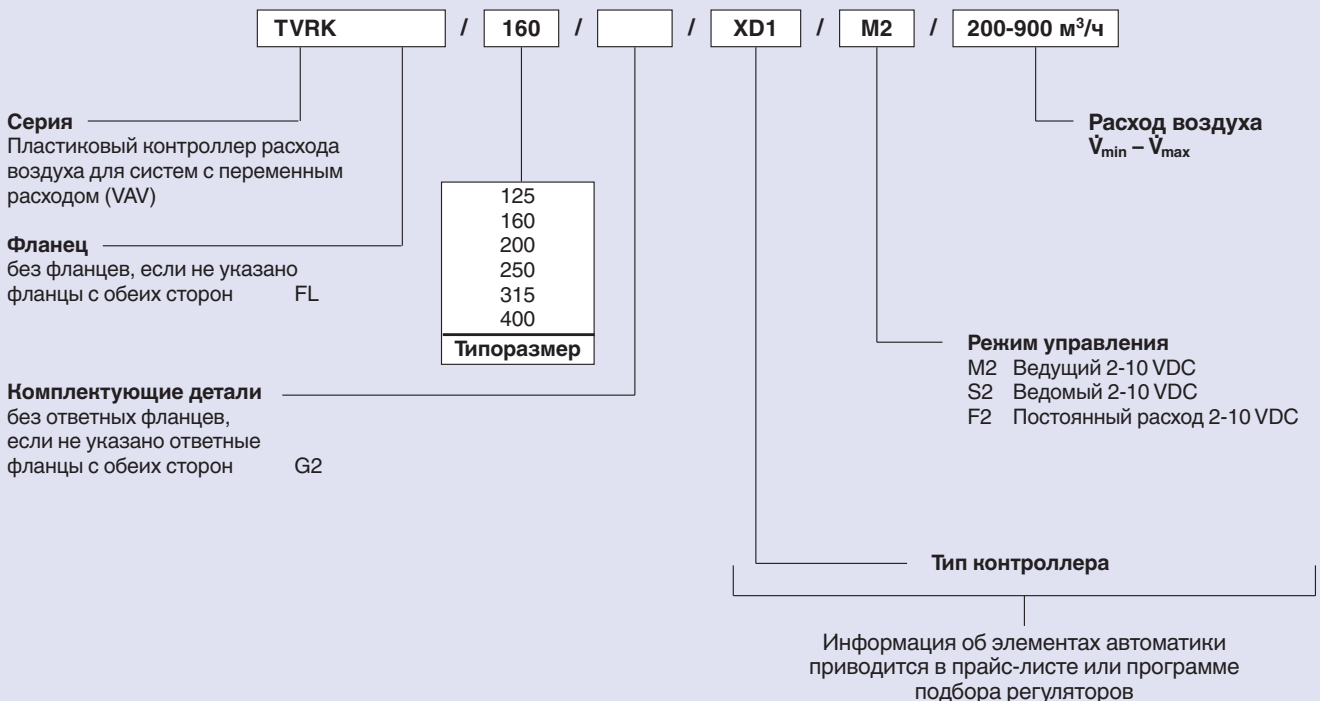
TVRK / 160 / / XD1 / M2 / 200-900 м$^3$/ч

**Серия**
Пластиковый контроллер расхода воздуха для систем с переменным расходом (VAV)

**Фланец**
без фланцев, если не указано
фланцы с обеих сторон FL

125
160
200
250
315
400
**Типоразмер**

**Комплектующие детали**
без ответных фланцев, если не указано ответные фланцы с обеих сторон G2

**Расход воздуха**
$\dot{V}_{min} – \dot{V}_{max}$

**Режим управления**
M2 Ведущий 2-10 VDC
S2 Ведомый 2-10 VDC
F2 Постоянный расход 2-10 VDC

**Тип контроллера**

Информация об элементах автоматики приводится в прайс-листе или программе подбора регуляторов